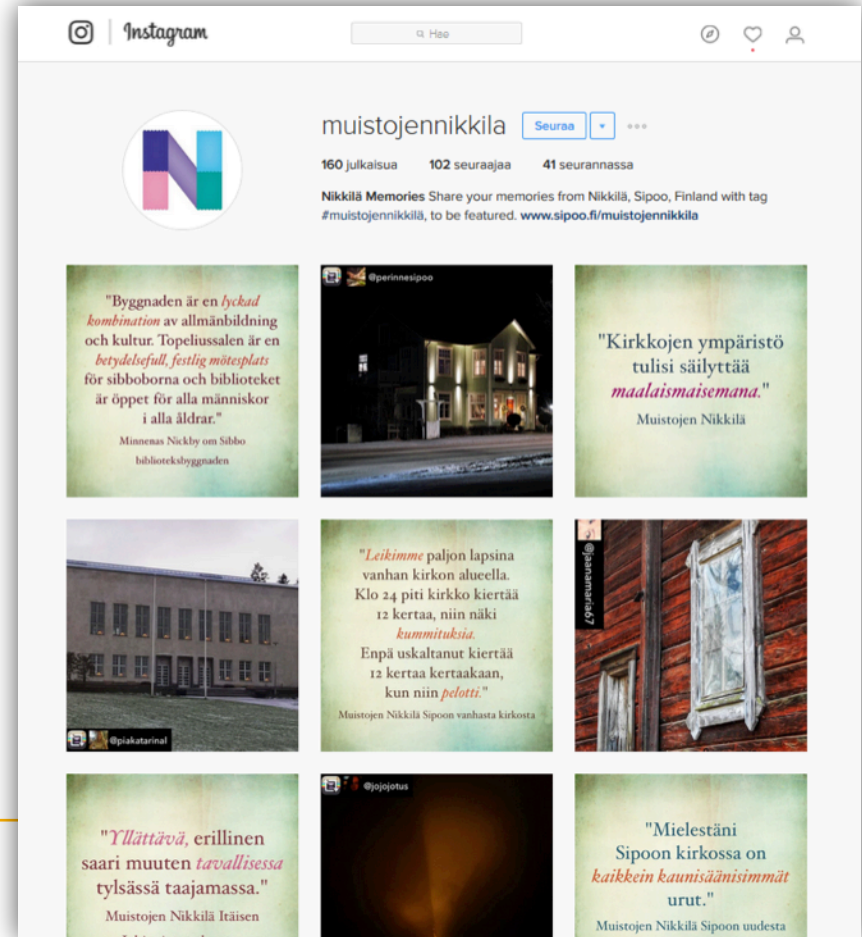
Instagram

Hae

muistojennikkila Seuraa

160 julkaisua 102 seuraajaa 41 seurannassa

Nikkilä Memories Share your memories from Nikkilä, Sipoo, Finland with tag #muistojennikkilä, to be featured. www.sipoo.fi/muistojennikkila

"Byggnaden är en lyckad kombination av allmänbildning och kultur. Topeliussalen är en betydelsefull, festlig mötesplats för sibboborna och biblioteket är öppet för alla människor i alla åldrar."
Minnenas Nickby om Sibbo biblioteksbyggnaden

@perinnesipoo

"Kirkkojen ympäristö tulisi säilyttää maalaismaisemana."
Muistojen Nikkilä

@piakatarinal

"Leikimme paljon lapsina vanhan kirkon alueella. Klo 24 piti kirkko kiertää 12 kertaa, niin näki kummituksia. Enpä uskaltanut kiertää 12 kertaa kertaakaan, kun niin pelotti."
Muistojen Nikkilä Sipoon vanhasta kirkosta

@jsanamaria67

"Yllättävä, erillinen saari muuten tavallisessa tylsässä taajamassa."
Muistojen Nikkilä Itäisen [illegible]

@jojojotus

"Mielestäni Sipoon kirkossa on kaikkein kaunisäänisimmät urut."
Muistojen Nikkilä Sipoon uudesta